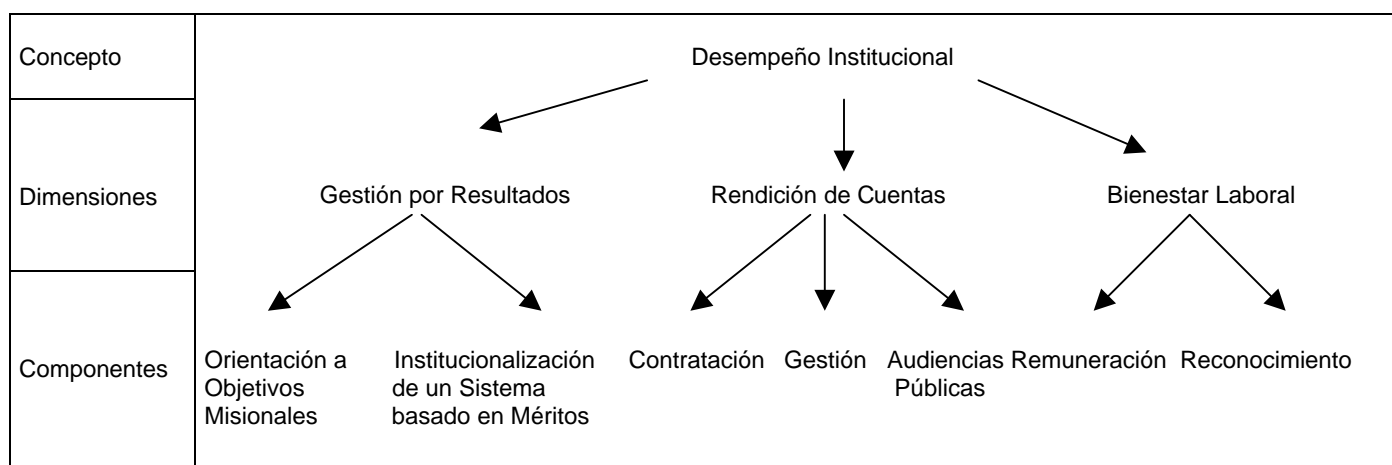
Concepto

Desempeño Institucional

Dimensiones

Gestión por Resultados

Rendición de Cuentas

Bienestar Laboral

Componentes

Orientación a Objetivos Misionales

Institucionalización de un Sistema basado en Méritos

Contratación

Gestión

Audiencias Públicas

Remuneración

Reconocimiento